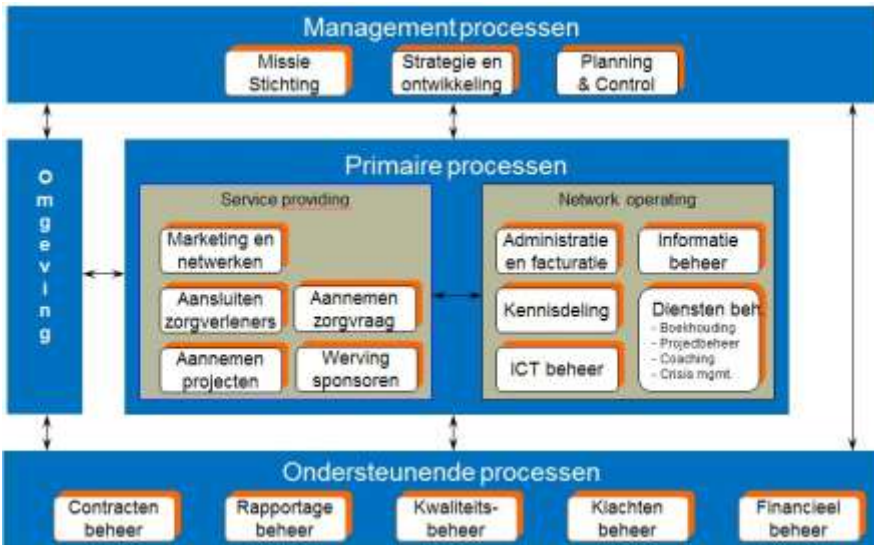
Management processen

Missie Stichting

Strategie en ontwikkeling

Planning & Control

o m g e v i n g

Primaire processen

Service providing

Marketing en netwerken

Aansluiten zorgverleners

Aannemen zorgvraag

Aannemen projecten

Werving sponsoren

Network operating

Administratie en facturatie

Informatie beheer

Kennisdeling

Diensten beh.
- Boekhouding
- Projectbeheer
- Coaching
- Crisis mgmt.

ICT beheer

Ondersteunende processen

Contracten beheer

Rapportage beheer

Kwaliteits-beheer

Klachten beheer

Financieel beheer